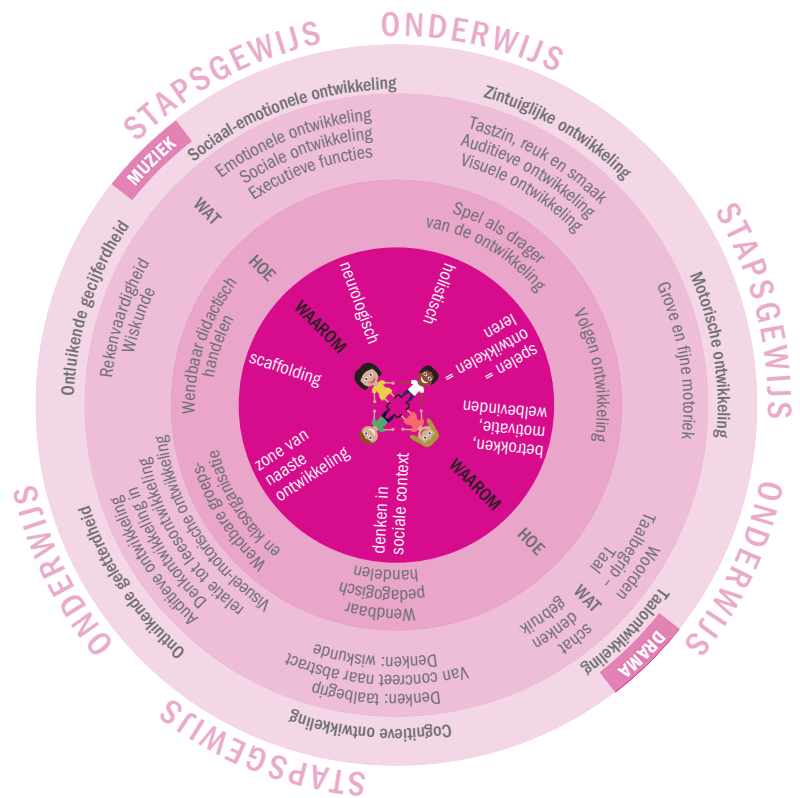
STAPSGEWIJS
ONDERWIJS
STAPSGEWIJS
ONDERWIJS
STAPSGEWIJS
ONDERWIJS

MUZIEK
Sociaal-emotionele ontwikkeling
Emotionele ontwikkeling
Sociale ontwikkeling
Executieve functies

Zintuiglijke ontwikkeling
Tastzin, reuk en smaak
Auditieve ontwikkeling
Visuele ontwikkeling

Motorische ontwikkeling
Grove en fijne motoriek

DRAMA
Taalontwikkeling
Woorden
Taalbegrip - Taal
schat
denken
gebruik

Cognitieve ontwikkeling
Denken: taalbegrip
Van concreet naar abstract
Denken: wiskunde

Ontluikende geletterdheid
Auditieve ontwikkeling
Denkontwikkeling in relatie tot leesontwikkeling
Visueel-motorische ontwikkeling

Ontluikende gecijferdheid
Rekenvaardigheid
Wiskunde

WAT
WAT
HOE
HOE
Spel als drager van de ontwikkeling
Volgen ontwikkeling
Wendbaar pedagogisch handelen
Wendbare groeps- en klasorganisatie
Wendbaar didactisch handelen

WAAROM
WAAROM
neurologisch
holistisch
spelen = ontwikkelen = leren
betrokken, motivatie, welbevinden
denken in sociale context
zone van naaste ontwikkeling
scaffolding